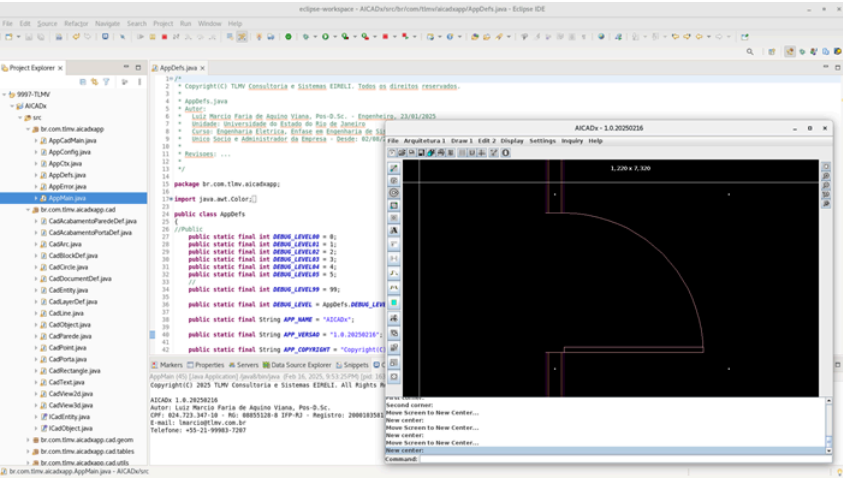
eclipse-workspace - AICADx/src/br/com/tlmv/aicadxapp/AppDefs.java - Eclipse IDE

File Edit Source Refactor Navigate Search Project Run Window Help

Project Explorer

9997-TLMV
AICADx
src
br.com.tlmv.aicadxapp
AppCadMain.java
AppConfig.java
AppCtx.java
AppDefs.java
AppError.java
AppMain.java
br.com.tlmv.aicadxapp.cad
CadAcabamentoParedeDef.java
CadAcabamentoPortaDef.java
CadArc.java
CadBlockDef.java
CadCircle.java
CadDocumentDef.java
CadEntity.java
CadLayerDef.java
CadLine.java
CadObject.java
CadParede.java
CadPorta.java
CadPoint.java
CadRectangle.java
CadText.java
CadView2d.java
CadView3d.java
ICadEntity.java
ICadObject.java
br.com.tlmv.aicadxapp.cad.geom
br.com.tlmv.aicadxapp.cad.tables
br.com.tlmv.aicadxapp.cad.utils

br.com.tlmv.aicadxapp.AppMain.java - AICADx/src

AppDefs.java

1 /*
2 * Copyright(C) TLMV Consultoria e Sistemas EIRELI. Todos os direitos reservados.
3 *
4 * AppDefs.java
5 * Autor:
6 * Luiz Marcio Faria de Aquino Viana, Pos-D.Sc. - Engenheiro, 23/01/2025
7 * Unidade: Universidade do Estado do Rio de Janeiro
8 * Curso: Engenharia Eletrica, Enfase em Engenharia de Si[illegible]
9 * Unico Socio e Administrador da Empresa - Desde: 02/08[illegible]
10 *
11 * Revisoes: ...
12 *
13 */
14
15 package br.com.tlmv.aicadxapp;
16
17 import java.awt.Color;
22
23 public class AppDefs
24 {
25 //Public
26 public static final int DEBUG_LEVEL00 = 0;
27 public static final int DEBUG_LEVEL01 = 1;
28 public static final int DEBUG_LEVEL02 = 2;
29 public static final int DEBUG_LEVEL03 = 3;
30 public static final int DEBUG_LEVEL04 = 4;
31 public static final int DEBUG_LEVEL05 = 5;
32 //
33 public static final int DEBUG_LEVEL99 = 99;
34
35 public static final int DEBUG_LEVEL = AppDefs.DEBUG_LEVE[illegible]
36
37 public static final String APP_NAME = "AICADx";
38
39 public static final String APP_VERSAO = "1.0.20250216";
40
41 public static final String APP_COPYRIGHT = "Copyright(C)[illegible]

Markers Properties Servers Data Source Explorer Snippets

AppMain (45) [Java Application] /java/bin/javaw (Feb 16, 2025, 9:53:25 PM) [pid: 16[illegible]
Copyright(C) 2025 TLMV Consultoria e Sistemas EIRELI. All Rights R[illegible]

AICADx 1.0.20250216
Autor: Luiz Marcio Faria de Aquino Viana, Pos-D.Sc.
CPF: 024.723.347-10 - RG: 08855128-8 IFP-RJ - Registro: 2000103581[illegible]
E-mail: lmarcio@tlmv.com.br
Telefone: +55-21-99983-7207

AICADx - 1.0.20250216

File Arquitetura 1 Draw 1 Edit 2 Display Settings Inquiry Help

1,220 x 7,320

First corner:
Second corner:
Move Screen to New Center...
New center:
Move Screen to New Center...
New center:
Move Screen to New Center...
New center:
Command: